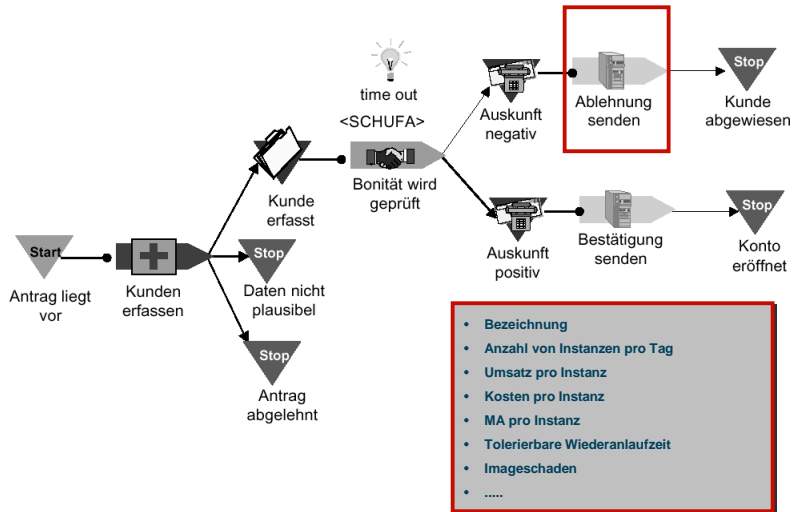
Start
Antrag liegt vor

Kunden erfassen

Kunde erfasst

Stop
Daten nicht plausibel

Stop
Antrag abgelehnt

time out
<SCHUFA>
Bonität wird geprüft

Auskunft negativ

Ablehnung senden

Stop
Kunde abgewiesen

Auskunft positiv

Bestätigung senden

Stop
Konto eröffnet

- Bezeichnung
- Anzahl von Instanzen pro Tag
- Umsatz pro Instanz
- Kosten pro Instanz
- MA pro Instanz
- Tolerierbare Wiederanlaufzeit
- Imageschaden
- .....